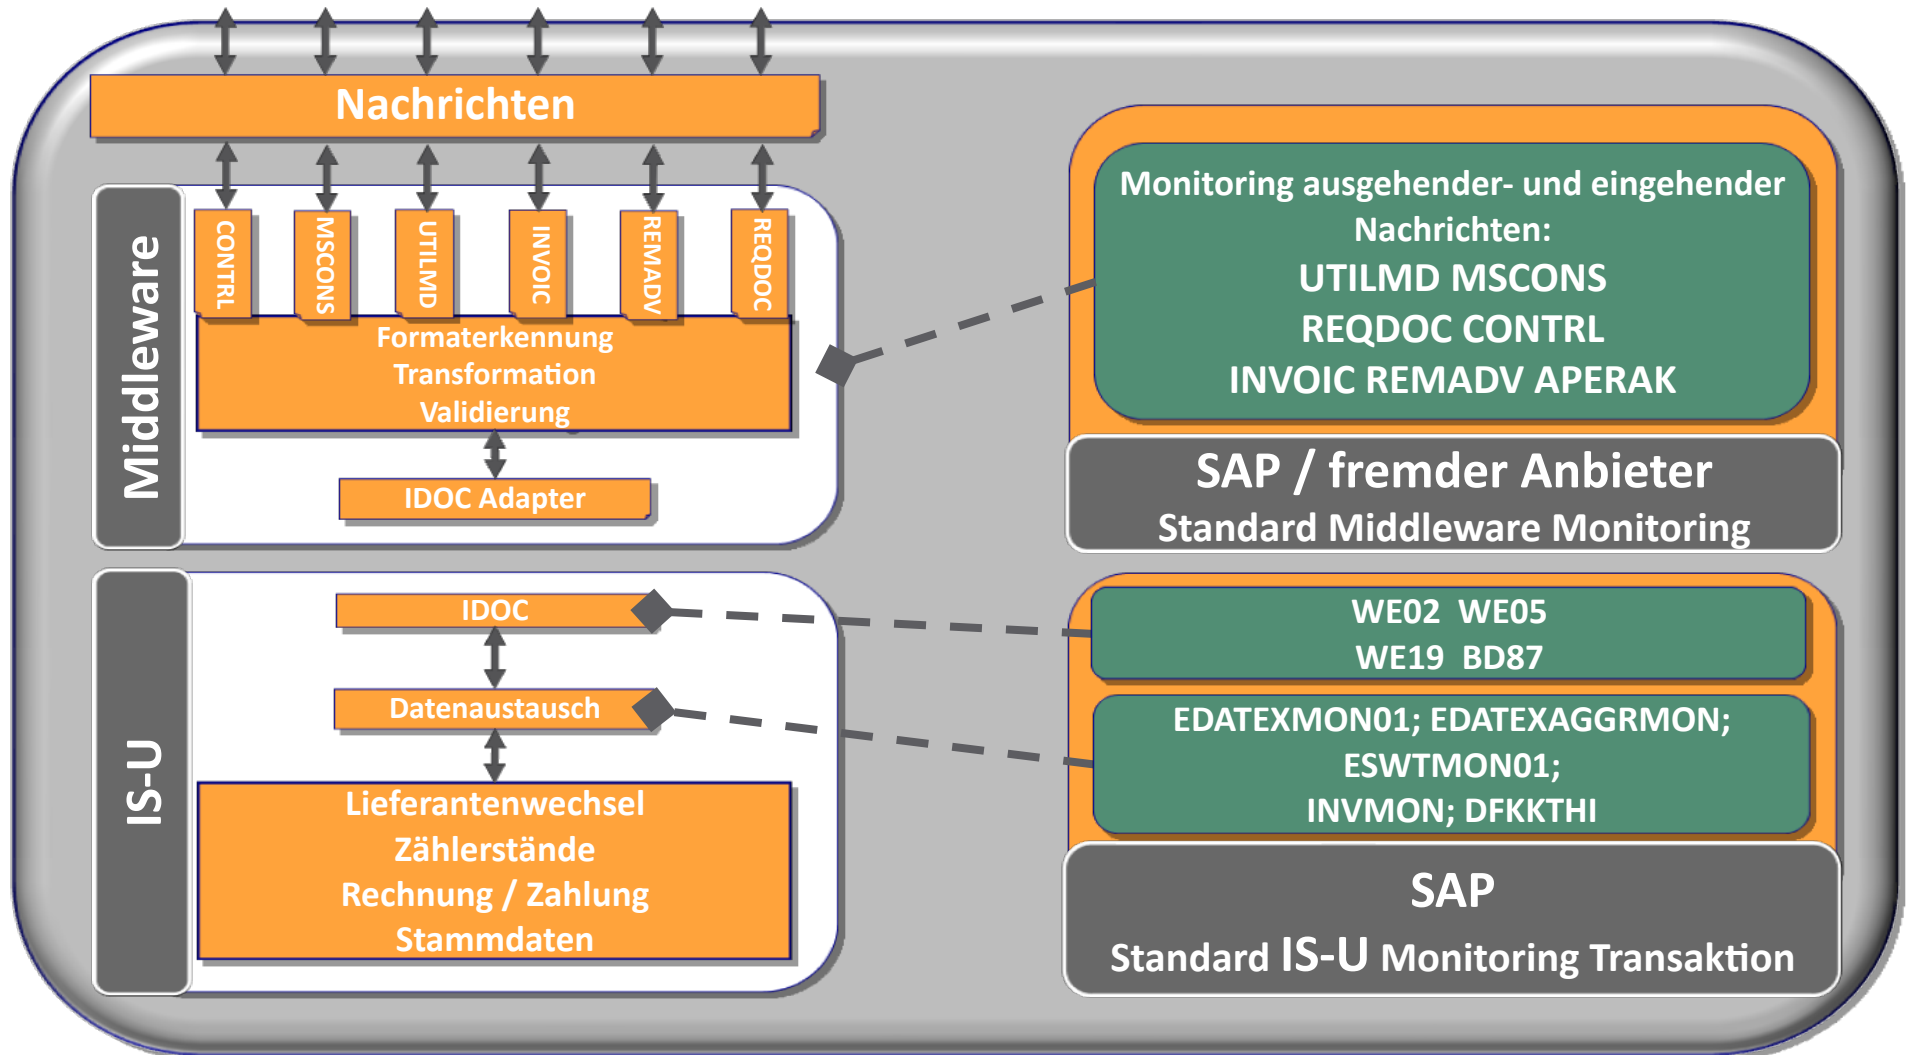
Nachrichten

Middleware

CONTRL
MSCONS
UTILMD
INVOIC
REMADV
REQDOC

Formaterkennung
Transformation
Validierung

IDOC Adapter

Monitoring ausgehender- und eingehender Nachrichten:
UTILMD MSCONS
REQDOC CONTRL
INVOIC REMADV APERAK

SAP / fremder Anbieter
Standard Middleware Monitoring

IS-U

IDOC

Datenaustausch

Lieferantenwechsel
Zählerstände
Rechnung / Zahlung
Stammdaten

WE02 WE05
WE19 BD87

EDATEXMON01; EDATEXAGGRMON;
ESWTMON01;
INVMON; DFKKTHI

SAP
Standard IS-U Monitoring Transaktion